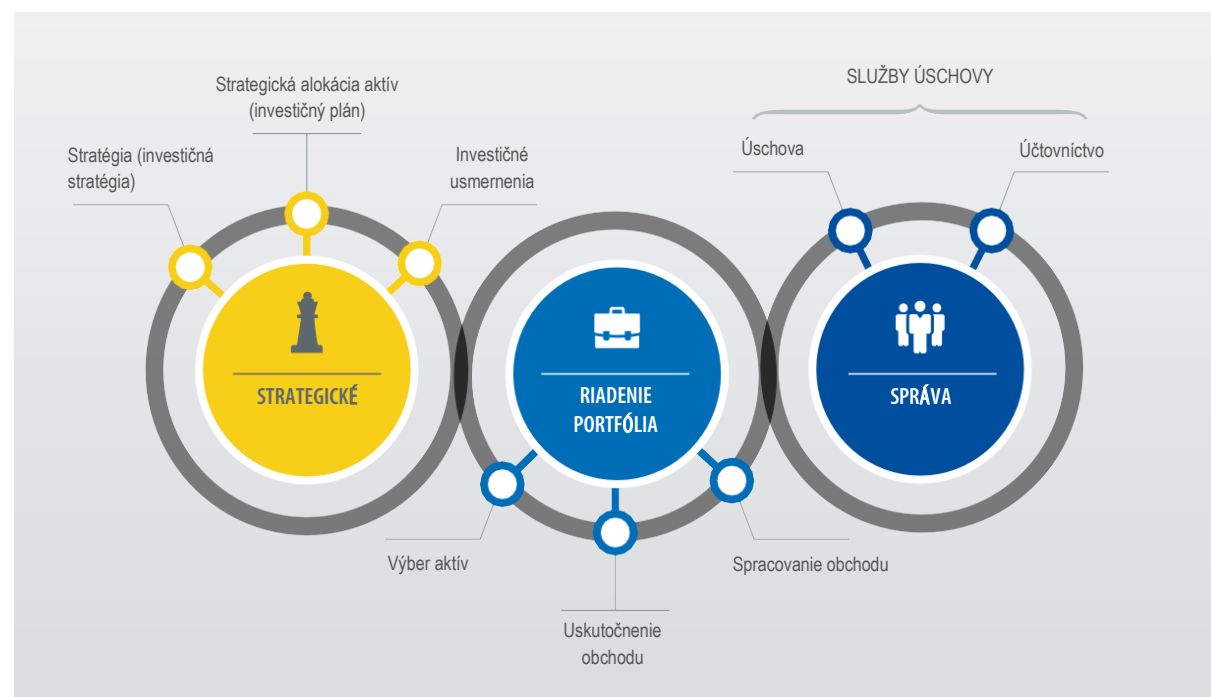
Strategická alokácia aktív (investičný plán)

Stratégia (investičná stratégia)

Investičné usmernenia

SLUŽBY ÚSCHOVY

Úschova

Účtovníctvo

STRATEGICKÉ

RIADENIE PORTFÓLIA

SPRÁVA

Výber aktív

Spracovanie obchodu

Uskutočnenie obchodu